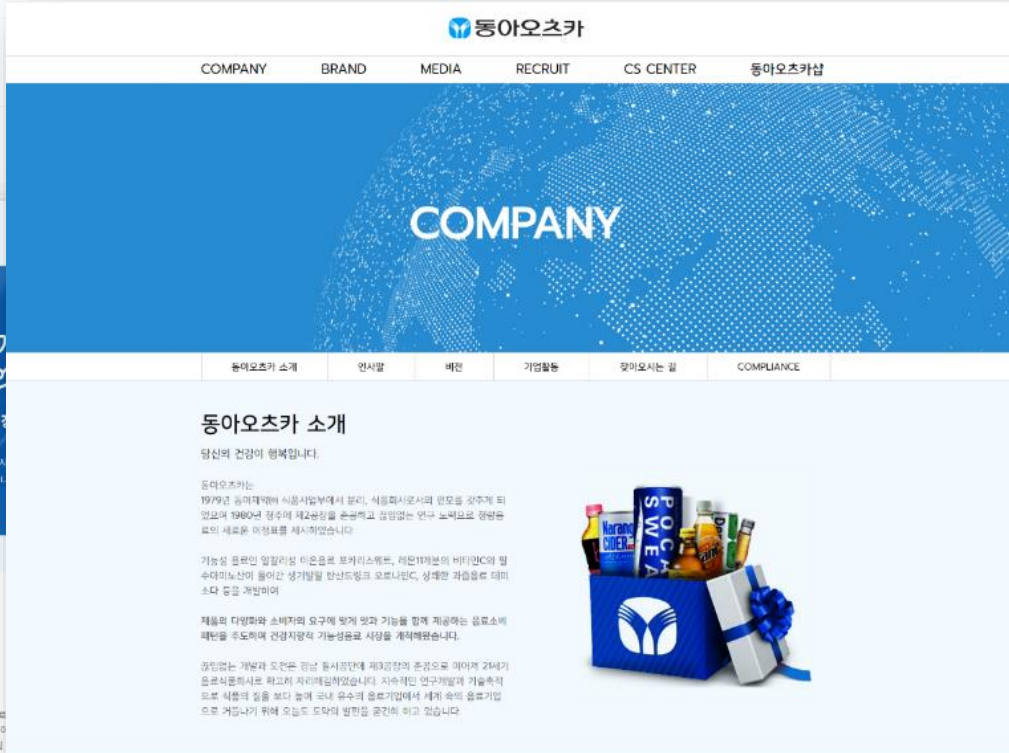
동아오츠카

COMPANY BRAND MEDIA RECRUIT CS CENTER 동아오츠카샵

COMPANY

동아오츠카 소개 | 인사말 | 비전 | 기업활동 | 찾아오시는 길 | COMPLIANCE

동아오츠카 소개

당신의 건강이 행복합니다.

동아오츠카는
1979년 동아제약에서 식품사업부에서 분리, 식품회사로서의 면모를 갖추게 되었으며 1980년 청주에 제2공장을 준공하고 끊임없는 연구 노력으로 청량음료의 새로운 이정표를 제시하였습니다.

기능성 음료인 알칼리성 이온음료 포카리스웨트, 레몬11개분의 비타민C와 필수아미노산이 들어간 생기발랄 탄산드링크 오로나민C, 상쾌한 과즙음료 데미소다 등을 개발하여

제품의 다양화와 소비자의 요구에 맞게 맛과 기능을 함께 제공하는 음료소비 패턴을 주도하며 건강지향적 기능성음료 시장을 개척해왔습니다.

동업업는 개발과 도전은 경남 동서공단에 제3공장의 준공으로 이어져 21세기 음료식품회사로 확고히 자리매김하였습니다. 지속적인 연구개발과 기술축적으로 식품의 질을 보다 높여 국내 유수의 음료기업에서 세계 속의 음료기업으로 거듭나기 위해 오늘도 도약의 발판을 굳건히 하고 있습니다.

Narangd CIDER
POCARI SWEAT